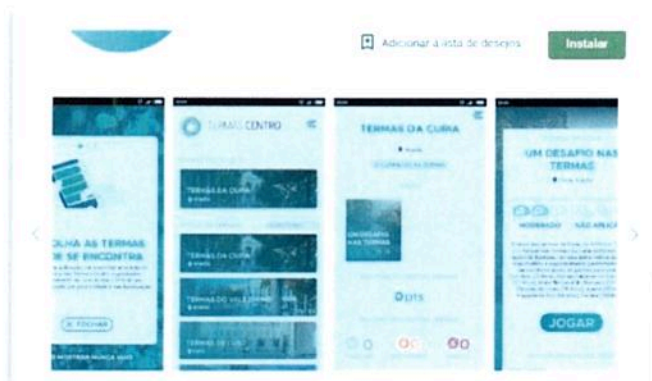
Adicionar à lista de desejos

Instalar

OLHA AS TERMAS DE SE ENCONTRA

FECHAR

NÃO MOSTRAR NUNCA MAIS

TERMAS CENTRO

TERMAS DA CURIA

TERMAS DA CURIA

TERMAS DO VALE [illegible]

TERMAS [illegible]

TERMAS DA CURIA

DESAFIO NAS TERMAS

0pts

UM DESAFIO NAS TERMAS

MODERADO

NÃO APLICA

JOGAR